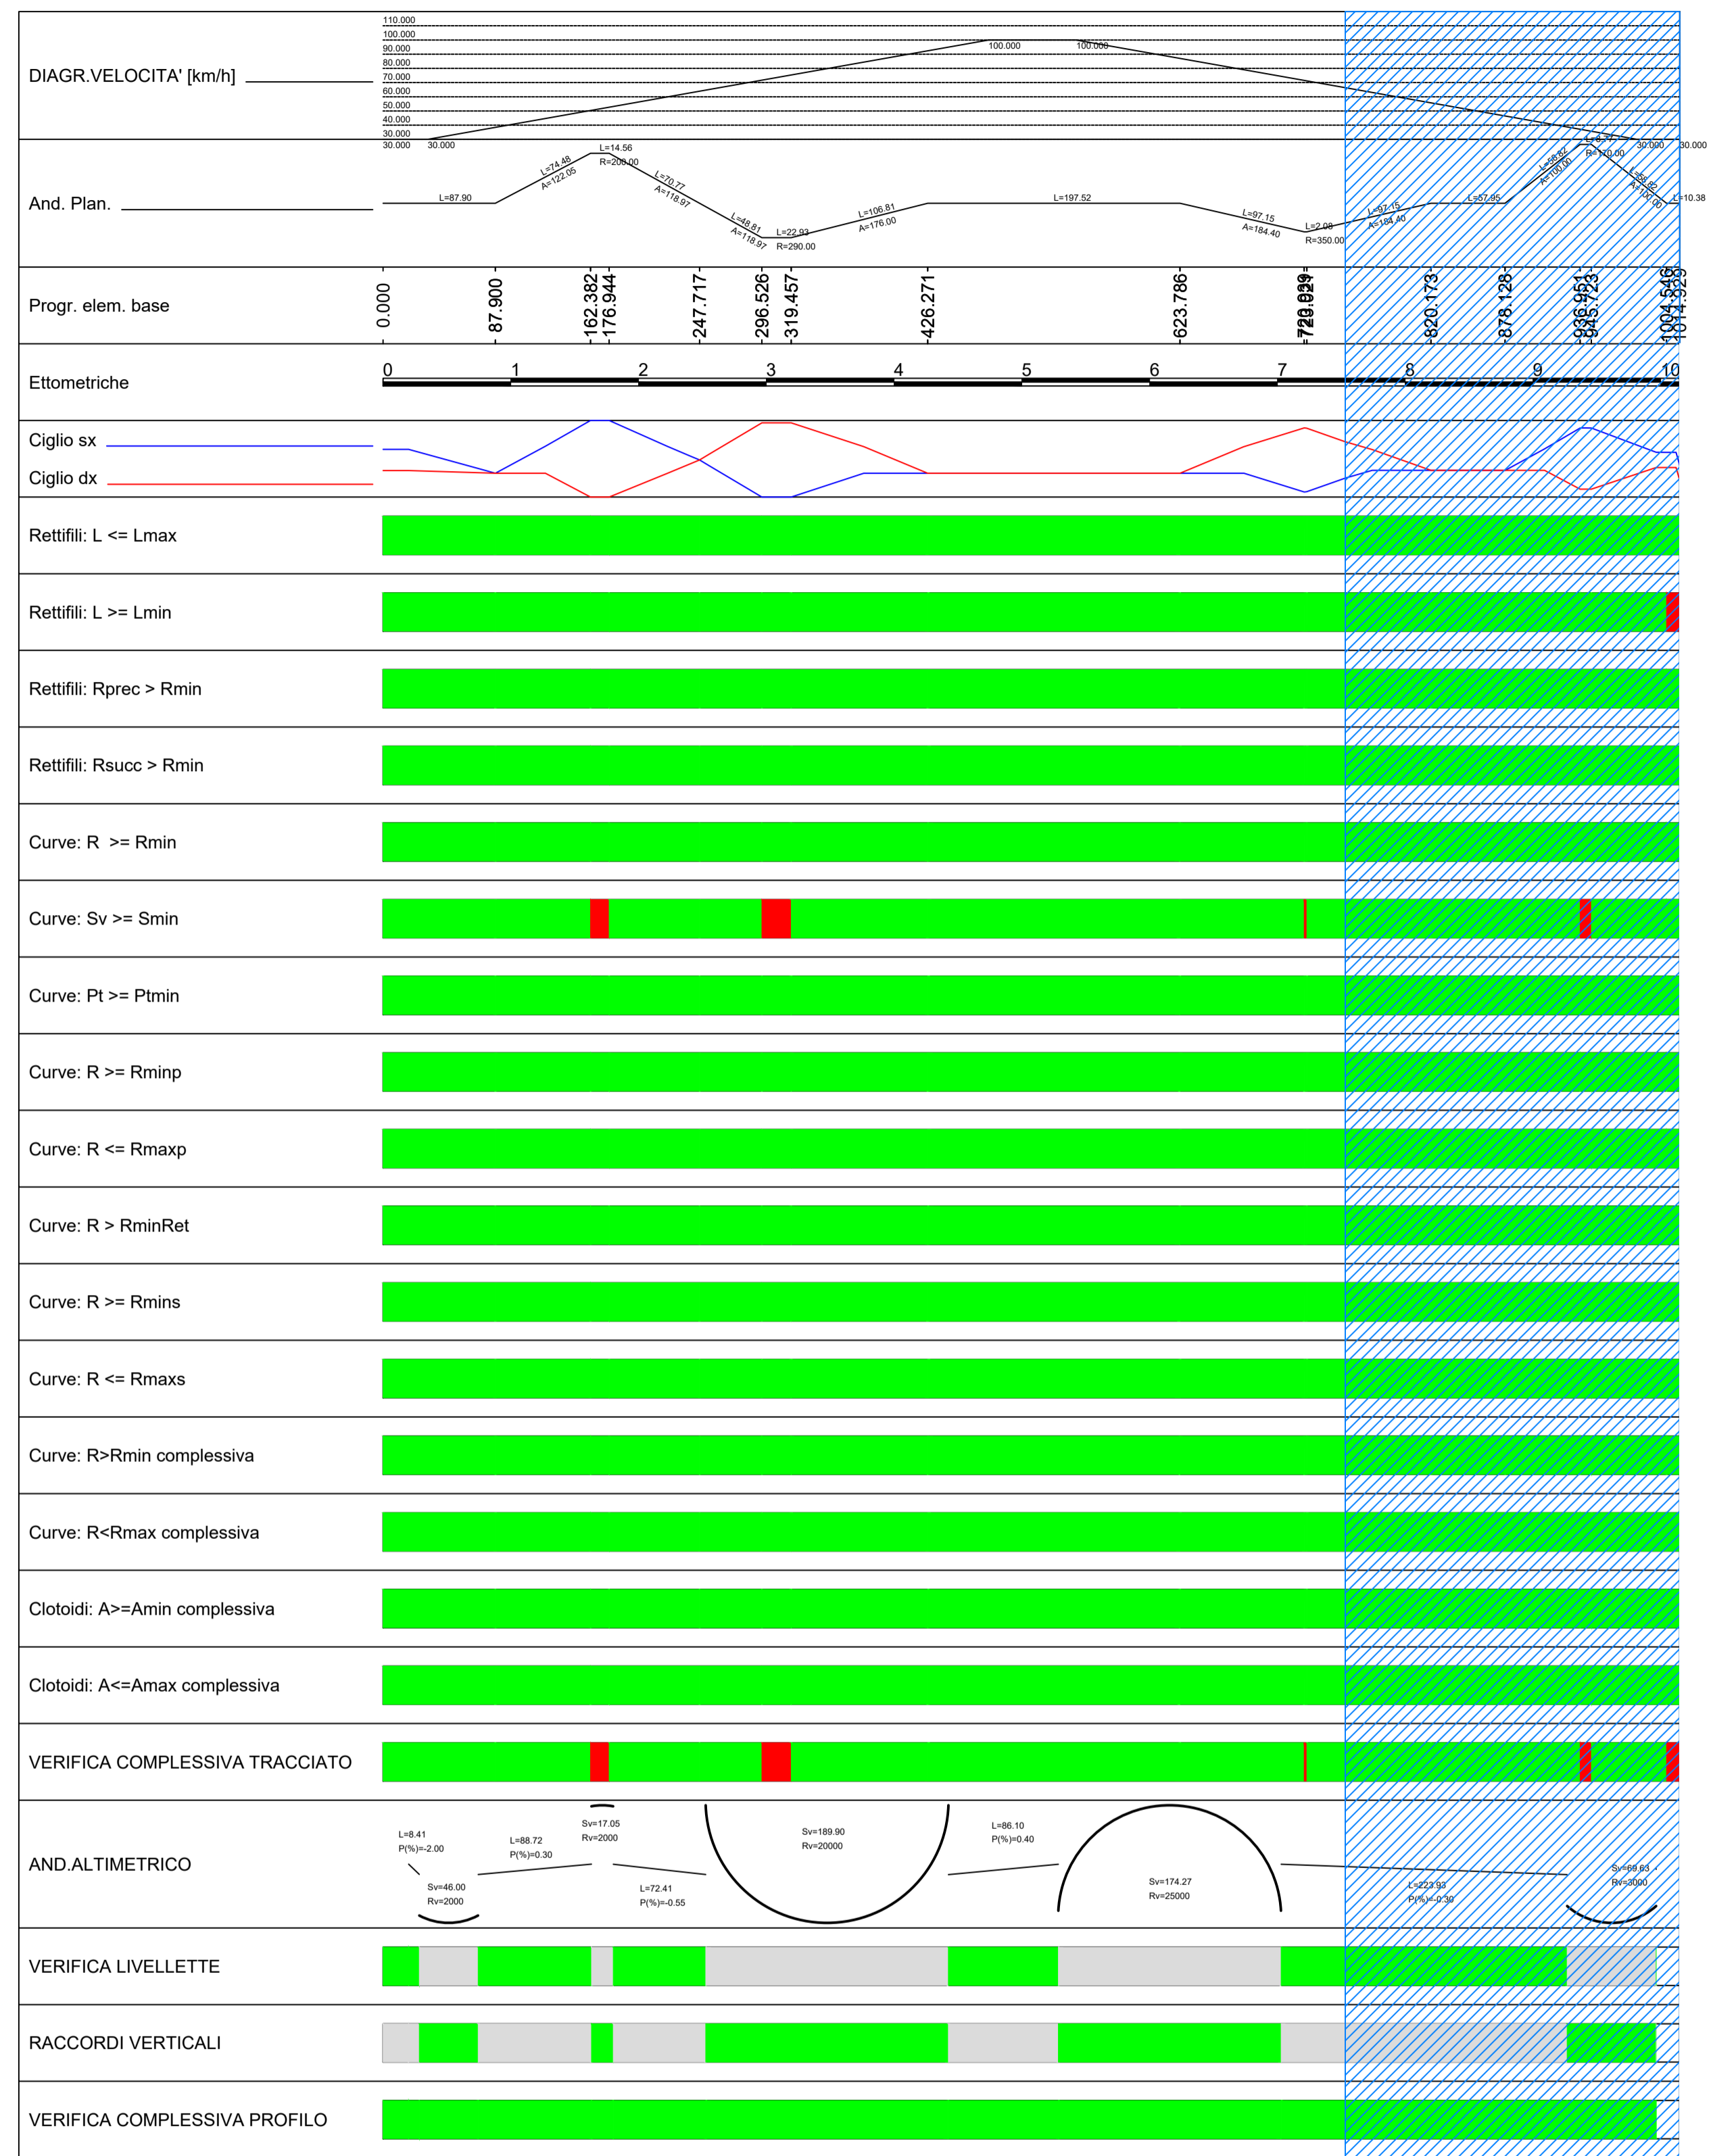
DIAGR.VELOCITA' [km/h]

110.000
100.000
90.000
80.000
70.000
60.000
50.000
40.000
30.000
30.000 30.000
100.000 100.000
30.000 30.000

And. Plan.

L=87.90
L=74.48 A=122.05
L=14.56 R=200.00
L=70.77 A=118.97
L=48.81 A=118.97
L=22.93 R=290.00
L=106.81 A=176.00
L=197.52
L=97.15 A=184.40
L=2.08 R=350.00
L=97.15 A=184.40
L=57.95
L=56.82 A=100.00
L=8.77 R=170.00
L=56.82 A=100.00
L=10.38

Progr. elem. base

0.000
87.900
162.382
176.944
247.717
296.526
319.457
426.271
623.786
720.939
723.021
820.173
878.128
936.951
945.723
1004.546
1014.929

Ettometriche

0 1 2 3 4 5 6 7 8 9 10

Ciglio sx
Ciglio dx

Rettifili: L <= Lmax

Rettifili: L >= Lmin

Rettifili: Rprec > Rmin

Rettifili: Rsucc > Rmin

Curve: R >= Rmin

Curve: Sv >= Smin

Curve: Pt >= Ptmin

Curve: R >= Rminp

Curve: R <= Rmaxp

Curve: R > RminRet

Curve: R >= Rmins

Curve: R <= Rmaxs

Curve: R>Rmin complessiva

Curve: R<Rmax complessiva

Clotoidi: A>=Amin complessiva

Clotoidi: A<=Amax complessiva

VERIFICA COMPLESSIVA TRACCIATO

AND.ALTIMETRICO

L=8.41 P(%)=-2.00
Sv=46.00 Rv=2000
L=88.72 P(%)=0.30
Sv=17.05 Rv=2000
L=72.41 P(%)=-0.55
Sv=189.90 Rv=20000
L=86.10 P(%)=0.40
Sv=174.27 Rv=25000
L=223.93 P(%)=-0.30
Sv=69.63 Rv=3000

VERIFICA LIVELLETTE

RACCORDI VERTICALI

VERIFICA COMPLESSIVA PROFILO